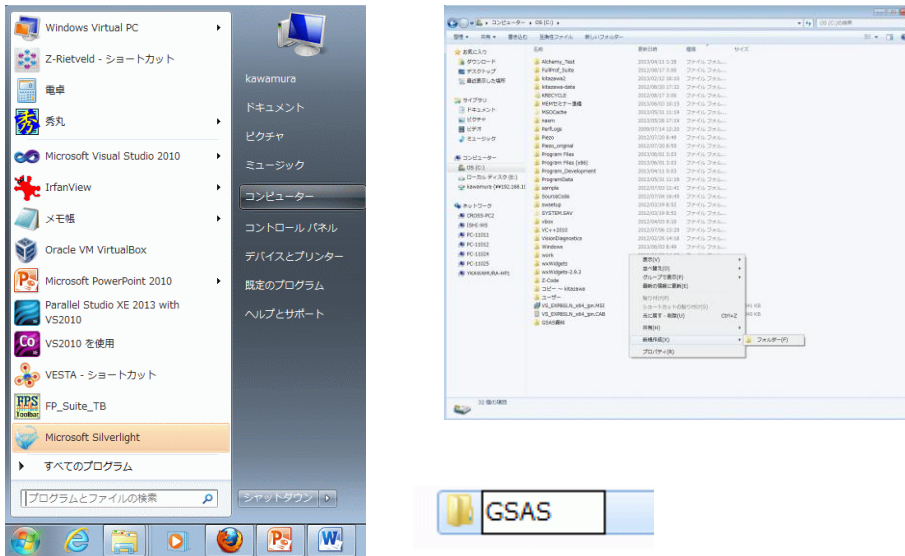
Windows Virtual PC
Z-Rietveld - ショートカット
電卓
秀丸
Microsoft Visual Studio 2010
IrfanView
メモ帳
Oracle VM VirtualBox
Microsoft PowerPoint 2010
Parallel Studio XE 2013 with VS2010
VS2010 を使用
VESTA - ショートカット
FP_Suite_TB
Microsoft Silverlight
すべてのプログラム
プログラムとファイルの検索

kawamura
ドキュメント
ピクチャ
ミュージック
コンピューター
コントロール パネル
デバイスとプリンター
既定のプログラム
ヘルプとサポート
シャットダウン

コンピューター ▸ OS (C:) ▸
整理 共有 書き込む 互換性ファイル 新しいフォルダー
名前 更新日時 種類 サイズ
お気に入り
ダウンロード
デスクトップ
最近表示した場所
ライブラリ
ドキュメント
ピクチャ
ビデオ
ミュージック
コンピューター
OS (C:)
ローカル ディスク (E:)
kawamura (¥¥192.168.1
ネットワーク
Alchemy_Test
FullProf_Suite
kitazawa2
kitazawa-data
KRECYCLE
MEMセミナー連絡
MSOCache
nasm
PerfLogs
Piezo
Piezo_original
Program Files
Program Files (x86)
Program_Development
ProgramData
sample
SourceCode
swsetup
SYSTEM.SAV
vbox
VC++2010
VisionDiagnostics
Windows
work
wxWidgets
wxWidgets-2.9.3
Z-Code
コピー ～ kitazawa
ユーザー
VS_EXPRESLN_x64_jpn.MSI
VS_EXPRESLN_x64_jpn.CAB
GSAS資料
表示(V)
並べ替え(O)
グループで表示(P)
最新の情報に更新(E)
貼り付け(P)
ショートカットの貼り付け(S)
元に戻す - 削除(U) Ctrl+Z
共有(H)
新規作成(X)
フォルダー(F)
プロパティ(R)
32 個の項目

GSAS